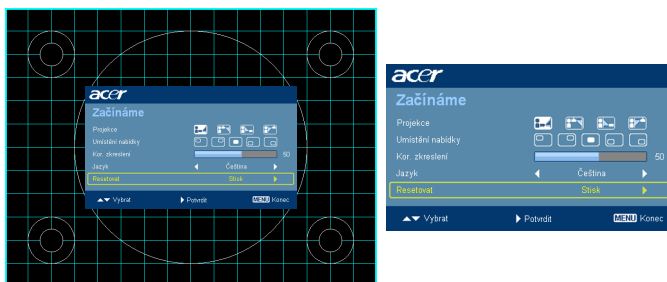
acer
Začínáme
Projekce
Umístění nabídky
Kor. zkreslení 50
Jazyk Čeština
Resetovat Stisk
Vybrat Potvrdit MENU Konec

acer
Začínáme
Projekce
Umístění nabídky
Kor. zkreslení 50
Jazyk Čeština
Resetovat Stisk
Vybrat Potvrdit MENU Konec